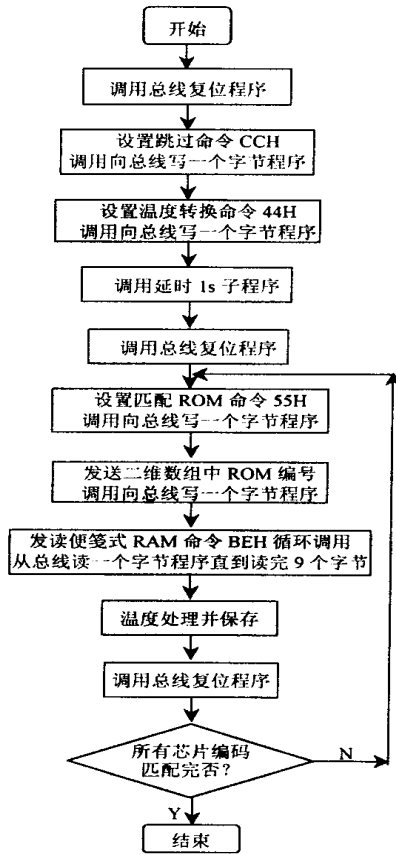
开始

调用总线复位程序

设置跳过命令 CCH
调用向总线写一个字节程序

设置温度转换命令 44H
调用向总线写一个字节程序

调用延时 1s 子程序

调用总线复位程序

设置匹配 ROM 命令 55H
调用向总线写一个字节程序

发送二维数组中 ROM 编号
调用向总线写一个字节程序

发读便笺式 RAM 命令 BEH 循环调用
从总线读一个字节程序直到读完 9 个字节

温度处理并保存

调用总线复位程序

所有芯片编码
匹配完否?

N

Y

结束